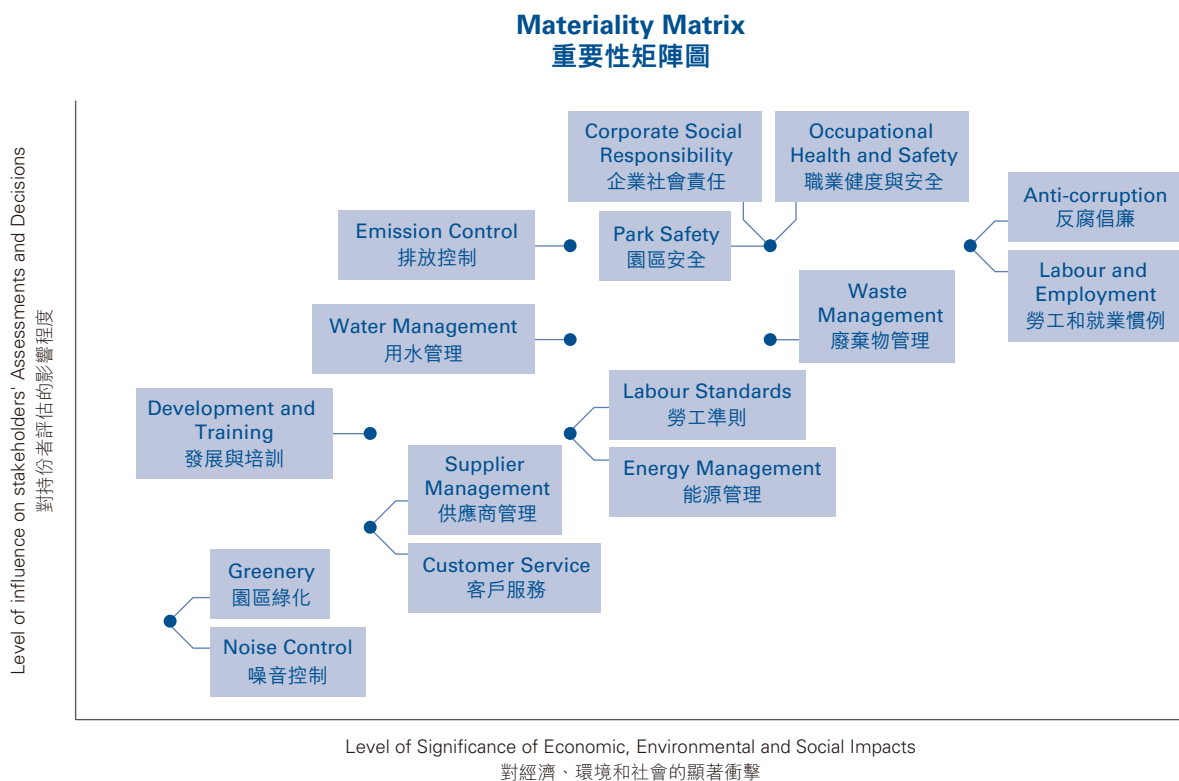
Materiality Matrix
重要性矩陣圖

Level of influence on stakeholders' Assessments and Decisions
對持份者評估的影響程度

Corporate Social Responsibility
企業社會責任

Occupational Health and Safety
職業健康與安全

Anti-corruption
反腐倡廉

Labour and Employment
勞工和就業慣例

Emission Control
排放控制

Park Safety
園區安全

Water Management
用水管理

Waste Management
廢棄物管理

Development and Training
發展與培訓

Labour Standards
勞工準則

Energy Management
能源管理

Supplier Management
供應商管理

Customer Service
客戶服務

Greenery
園區綠化

Noise Control
噪音控制

Level of Significance of Economic, Environmental and Social Impacts
對經濟、環境和社會的顯著衝擊